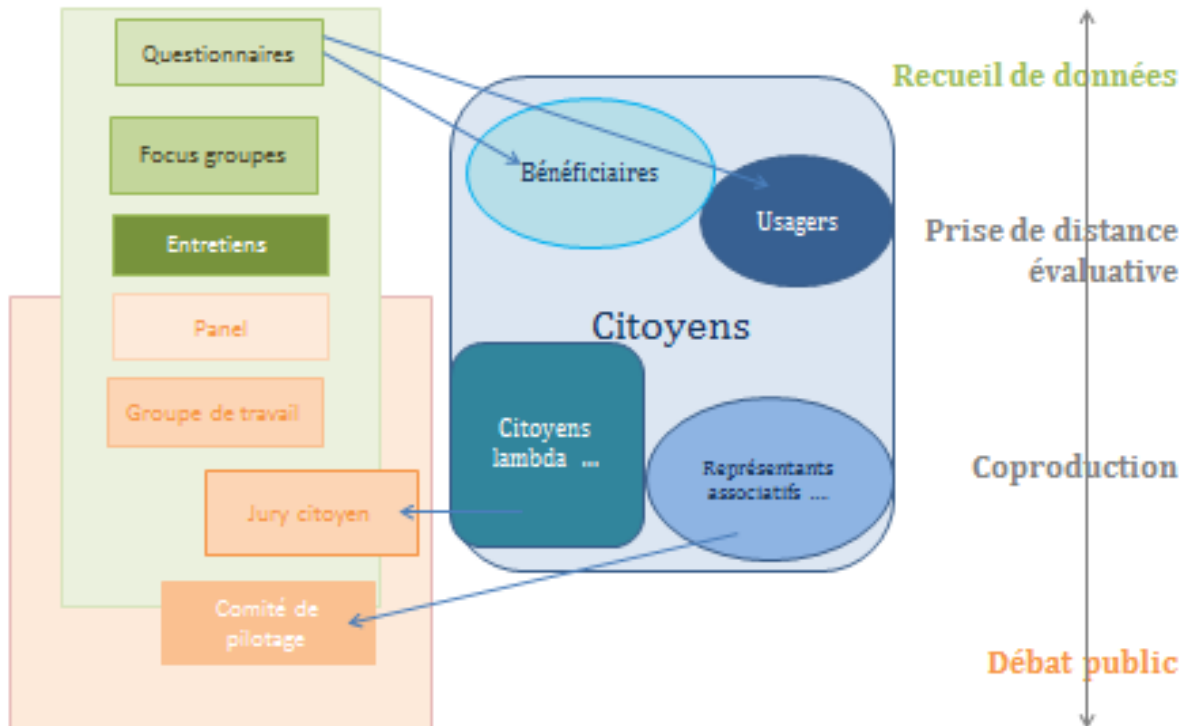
Questionnaires

Focus groupes

Entretiens

Panel

Groupe de travail

Jury citoyen

Comité de pilotage

Bénéficiaires

Usagers

Citoyens

Citoyens lambda ...

Représentants associatifs ...

Recueil de données

Prise de distance évaluative

Coproduction

Débat public